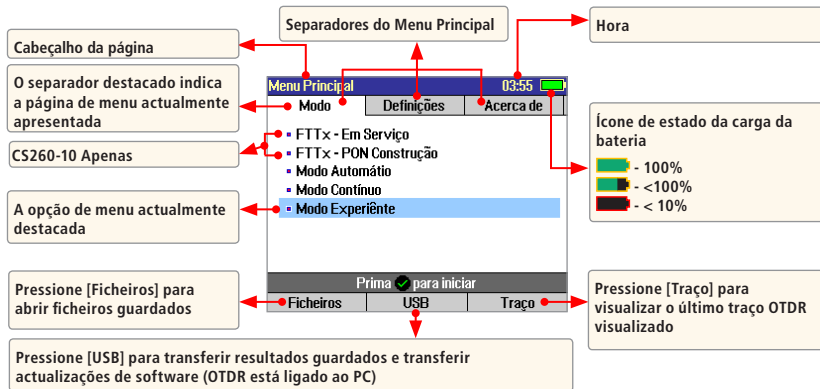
Separadores do Menu Principal

Hora

Cabeçalho da página

O separador destacado indica a página de menu actualmente apresentada

Menu Principal 03:55

Modo | Definições | Acerca de

FTTx - Em Serviço
FTTx - PON Construção
Modo Automátio
Modo Contínuo
Modo Experiênte

CS260-10 Apenas

Ícone de estado da carga da bateria

- 100%
- <100%
- < 10%

A opção de menu actualmente destacada

Prima para iniciar

Ficheiros | USB | Traço

Pressione [Ficheiros] para abrir ficheiros guardados

Pressione [Traço] para visualizar o último traço OTDR visualizado

Pressione [USB] para transferir resultados guardados e transferir actualizações de software (OTDR está ligado ao PC)